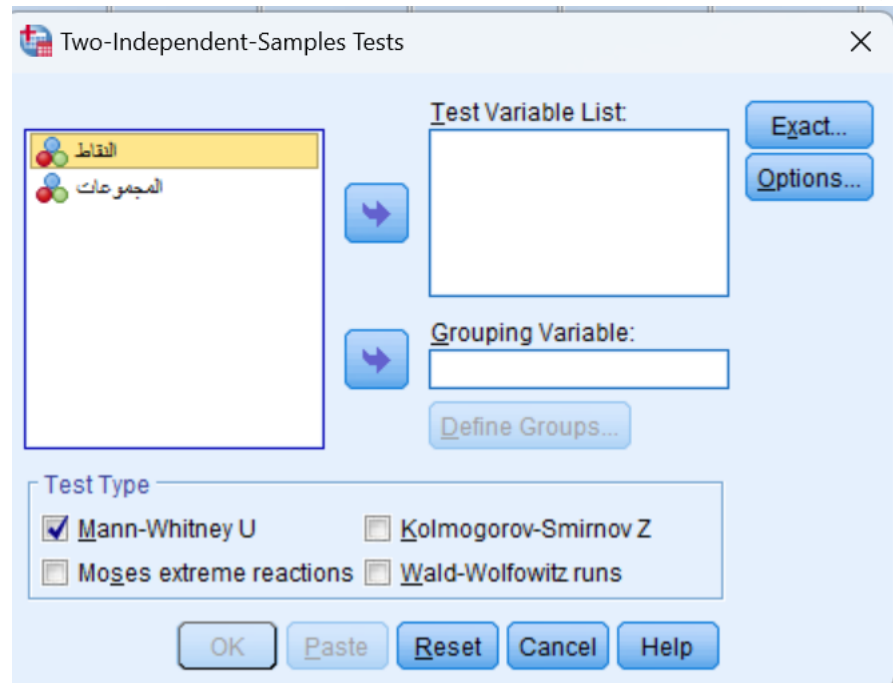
Two-Independent-Samples Tests

النقاط
المجموعات

Test Variable List:

Grouping Variable:

Define Groups...

Exact...
Options...

Test Type
Mann-Whitney U
Moses extreme reactions
Kolmogorov-Smirnov Z
Wald-Wolfowitz runs

OK
Paste
Reset
Cancel
Help